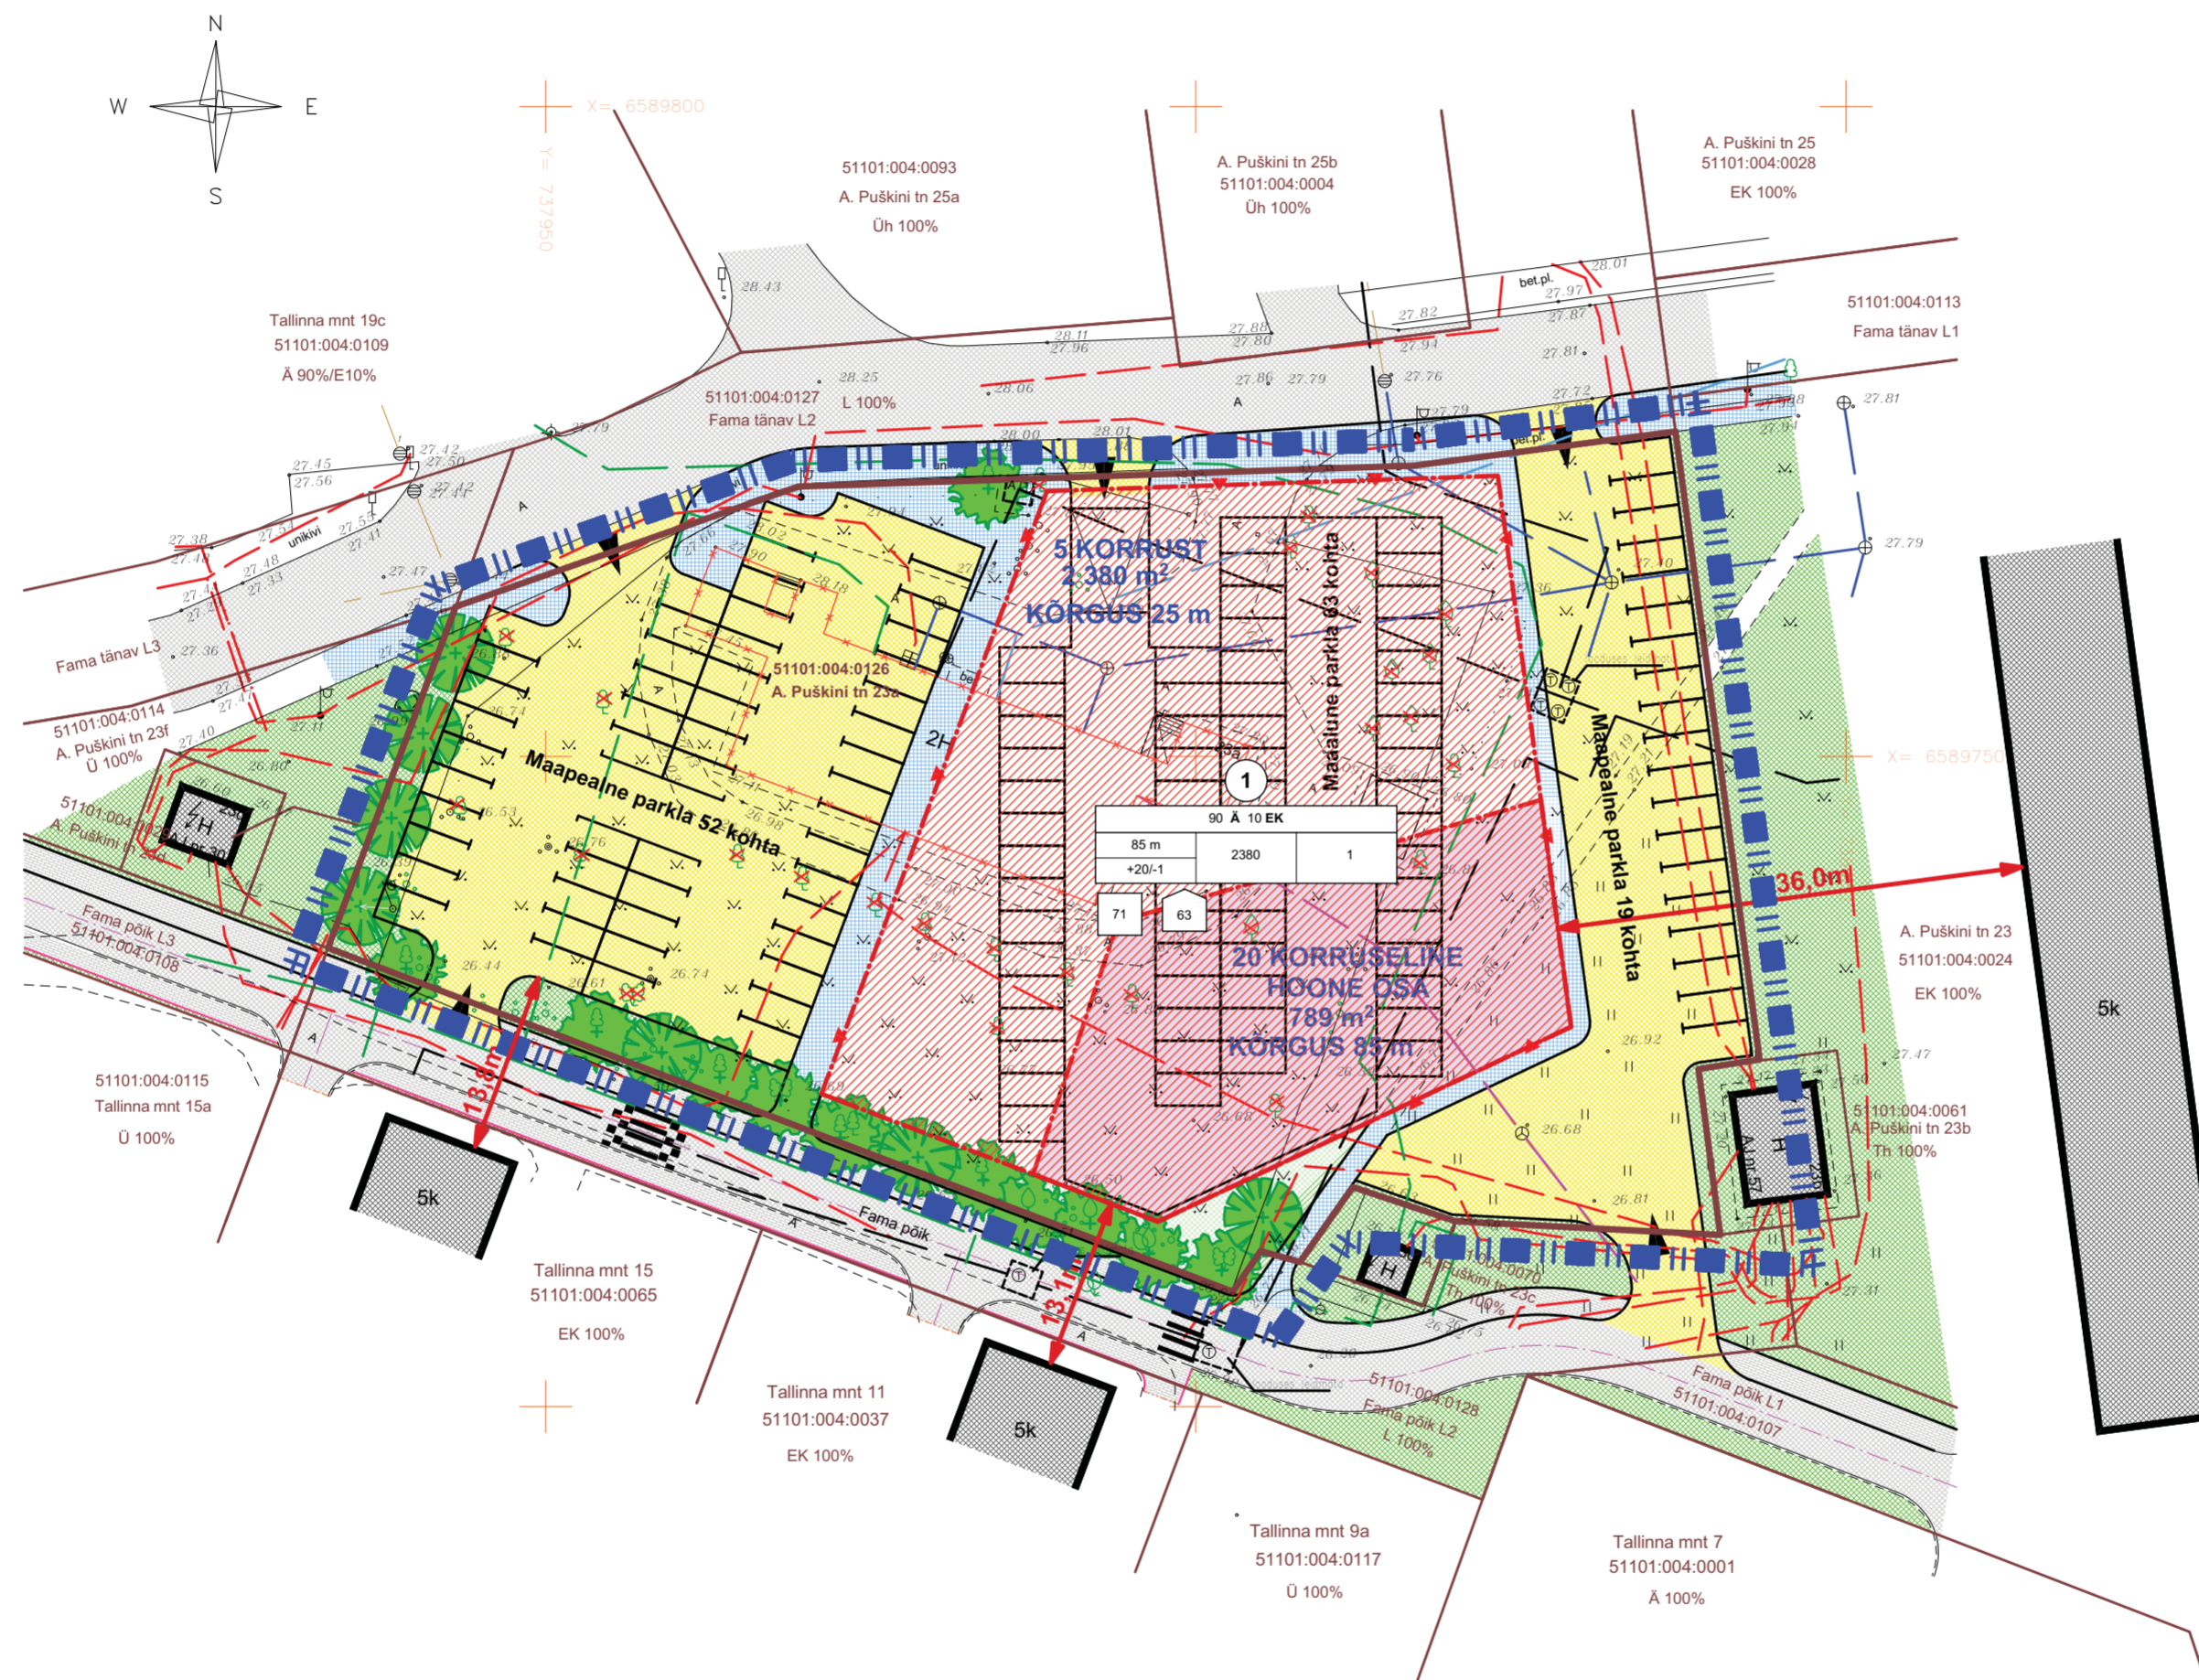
N
W
E
S

X= 6589800
Y= 737950

51101:004:0093
A. Puškini tn 25a
Üh 100%

A. Puškini tn 25b
51101:004:0004
Üh 100%

A. Puškini tn 25
51101:004:0028
EK 100%

Tallinna mnt 19c
51101:004:0109
Ä 90%/E10%

51101:004:0127
Fama tänav L2

L 100%

51101:004:0113
Fama tänav L1

28.43
28.11
27.96
27.88
27.80
27.82
27.94
28.01
27.97
27.87
27.81
27.86
27.79
27.76
27.79
27.72
27.98
27.81
28.25
28.06
28.00
28.01
27.79
27.45
27.56
27.42
27.50
27.42
27.47
27.38
27.51
27.48
27.33
27.47
27.41
27.54
27.36
27.40
27.11
26.80
27.79

bet.pl.
unikivi
A

5 KORRUST
2 380 m²
KÕRGUS 25 m

Maa-alune parkla 63 kohta

51101:004:0126
A. Puškini tn 23a

Fama tänav L3

51101:004:0114
A. Puškini tn 23f
Ü 100%

51101:004:0020
A. Puškini tn 23e

2H
H

Maapealne parkla 52 kohta

Maapealne parkla 19 kohta

1

| 90 Ä 10 EK | | |
|---|---|---|
| 85 m | 2380 | 1 |
| +20/-1 | | |

71
63

X= 6589750

36,0m

A. Puškini tn 23
51101:004:0024
EK 100%

20 KORRUSELINE
HOONE OSA
789 m²
KÕRGUS 85 m

Fama põik L3
51101:004:0108

26.74
26.53
26.76
26.98
26.44
26.61
26.74
26.92
26.68
26.81
26.50
27.47
27.31

51101:004:0061
A. Puškini tn 23b
Th 100%

51101:004:0115
Tallinna mnt 15a
Ü 100%

13,8m
13,1m

5k
5k
5k

Fama põik

A. Puškini tn 23c
51101:004:0070
Th 100%

Tallinna mnt 15
51101:004:0065
EK 100%

Tallinna mnt 11
51101:004:0037
EK 100%

51101:004:0128
Fama põik L2
L 100%

Fama põik L1
51101:004:0107

Tallinna mnt 9a
51101:004:0117
Ü 100%

Tallinna mnt 7
51101:004:0001
Ä 100%